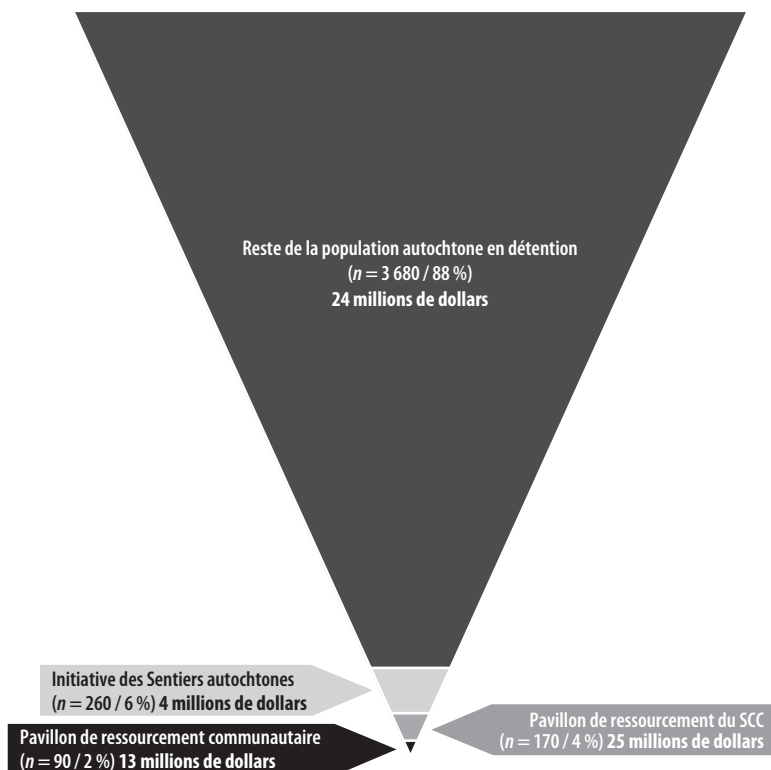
Reste de la population autochtone en détention
($n$ = 3 680 / 88 %)
24 millions de dollars

Initiative des Sentiers autochtones
($n$ = 260 / 6 %) 4 millions de dollars

Pavillon de ressourcement du SCC
($n$ = 170 / 4 %) 25 millions de dollars

Pavillon de ressourcement communautaire
($n$ = 90 / 2 %) 13 millions de dollars